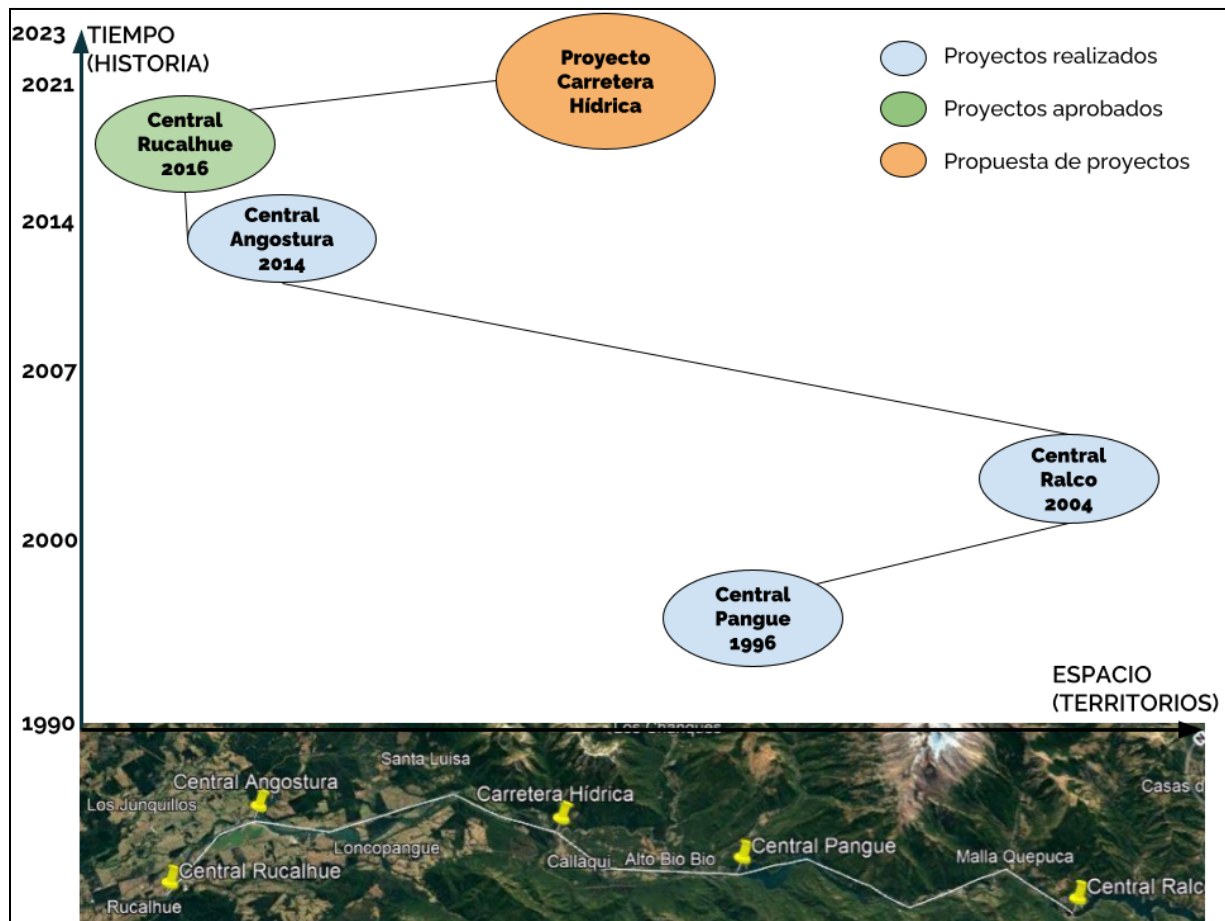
2023 TIEMPO (HISTORIA)

2021

2014

2007

2000

1990

Proyecto Carretera Hídrica

Central Rucalhue 2016

Central Angostura 2014

Central Ralco 2004

Central Pangue 1996

Proyectos realizados

Proyectos aprobados

Propuesta de proyectos

ESPACIO (TERRITORIOS)

Los Changues

Santa Luisa

Central Angostura

Los Junquillos

Carretera Hídrica

Casas d

Loncopangue

Callaqui

Alto Bio Bio

Central Pangue

Malla Quepuca

Central Rucalhue

Central Ralc

Rucalhue